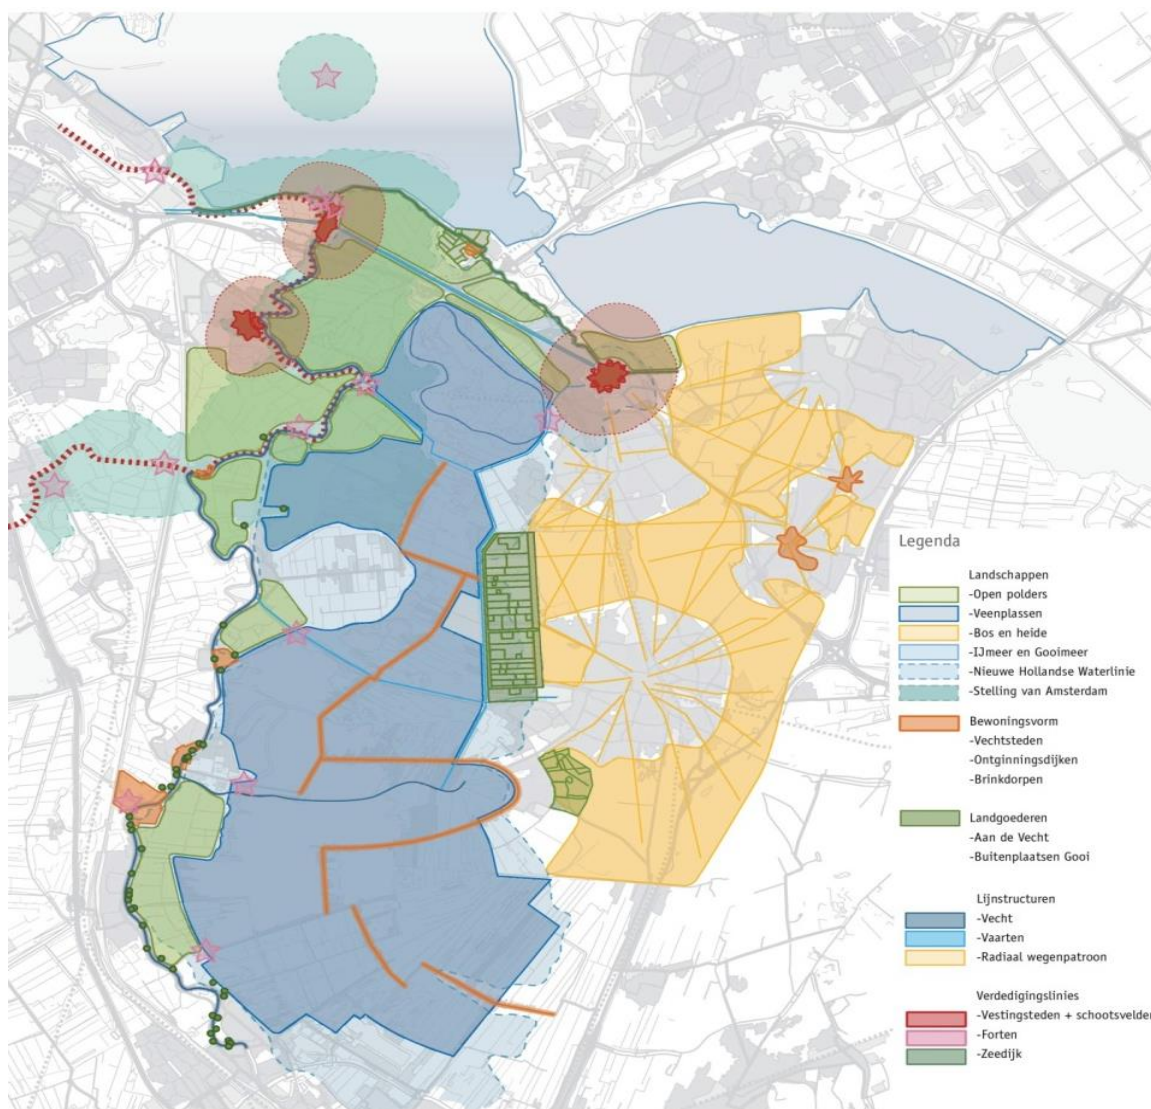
Legenda

Landschappen
-Open polders
-Veenplassen
-Bos en heide
-IJmeer en Gooimeer
-Nieuwe Hollandse Waterlinie
-Stelling van Amsterdam

Bewoningsvorm
-Vechtsteden
-Ontginningsdijken
-Brinkdorpen

Landgoederen
-Aan de Vecht
-Buitenplaatsen Gooi

Lijnstructuren
-Vecht
-Vaarten
-Radiaal wegenpatroon

Verdedigingslinies
-Vestingsteden + schootsvelden
-Forten
-Zeedijk